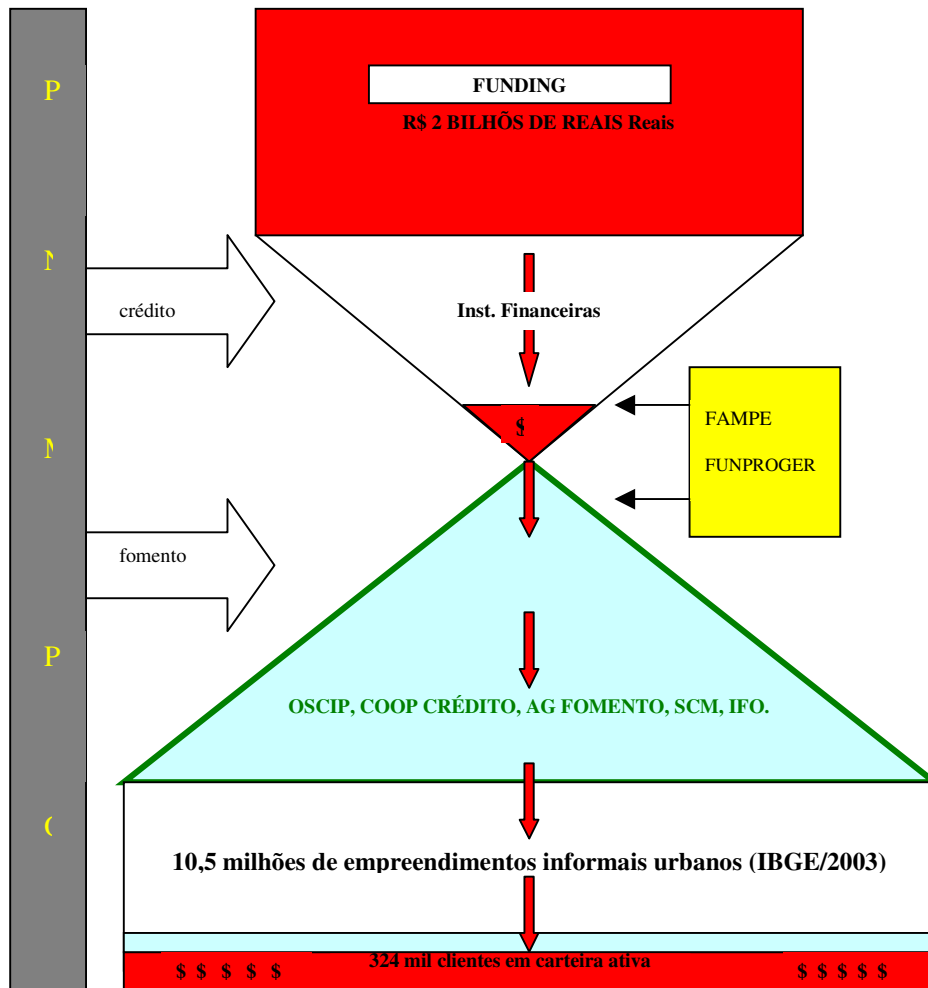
P

N

M

P

C

FUNDING

R$ 2 BILHÕS DE REAIS Reais

crédito

Inst. Financeiras

$

FAMPE

FUNPROGER

fomento

OSCIP, COOP CRÉDITO, AG FOMENTO, SCM, IFO.

10,5 milhões de empreendimentos informais urbanos (IBGE/2003)

$ $ $ $ $ 324 mil clientes em carteira ativa $ $ $ $ $